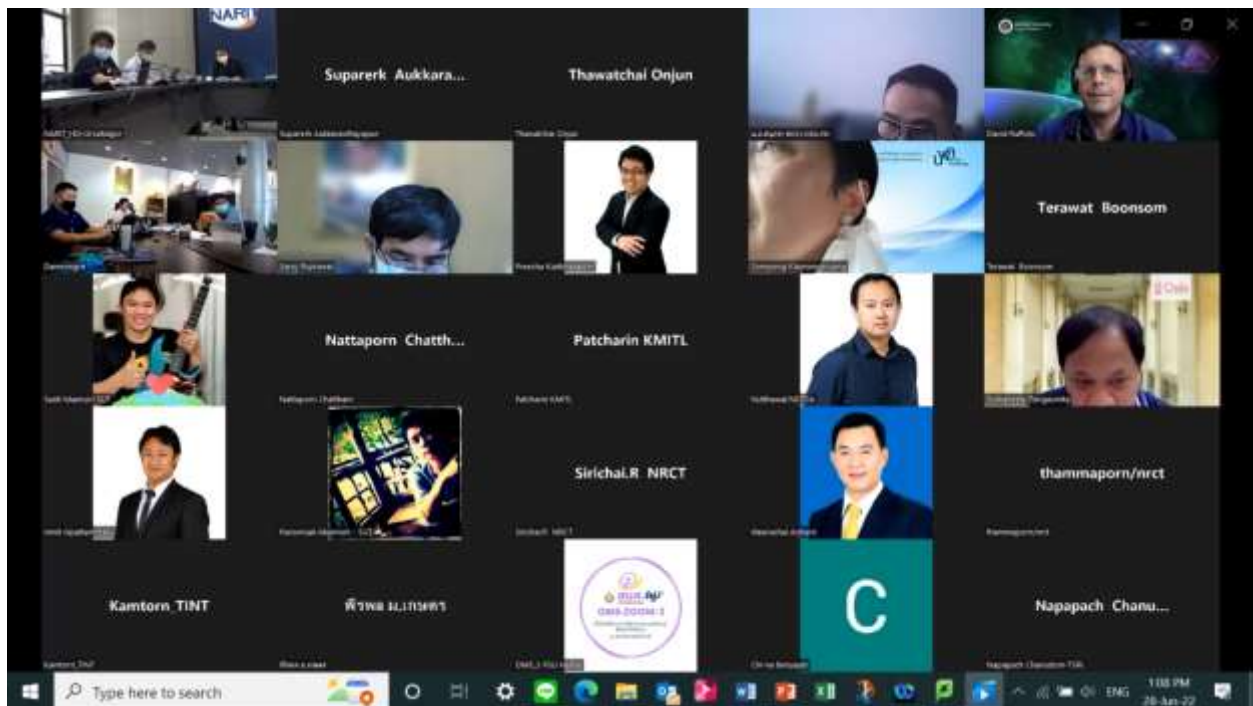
NARIT

Suparerk Aukkara...

Thawatchai Onjun

Terawat Boonsom

Nattaporn Chatth...

Patcharin KMITL

Sirichai.R NRCT

thammaporn/nrct

Kamtorn_TINT

พีรพล ม.เกษตร

C

Napapach Chanu...

Type here to search

ENG

1:08 PM
28-Jun-22